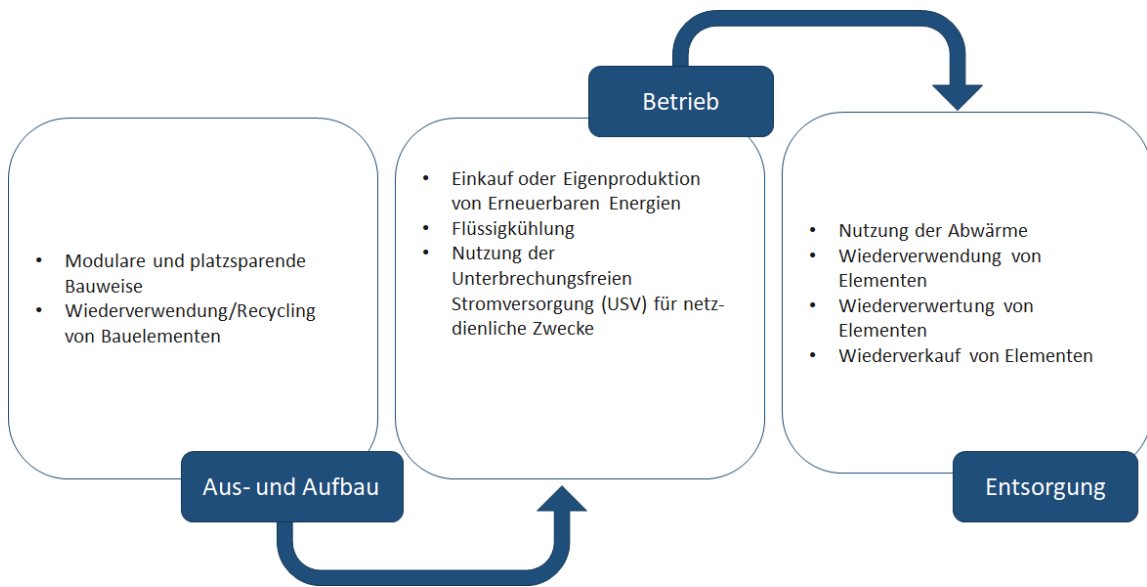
- Modulare und platzsparende Bauweise
- Wiederverwendung/Recycling von Bauelementen

Aus- und Aufbau

Betrieb

- Einkauf oder Eigenproduktion von Erneuerbaren Energien
- Flüssigkühlung
- Nutzung der Unterbrechungsfreien Stromversorgung (USV) für netzdienliche Zwecke

- Nutzung der Abwärme
- Wiederverwendung von Elementen
- Wiederverwertung von Elementen
- Wiederverkauf von Elementen

Entsorgung